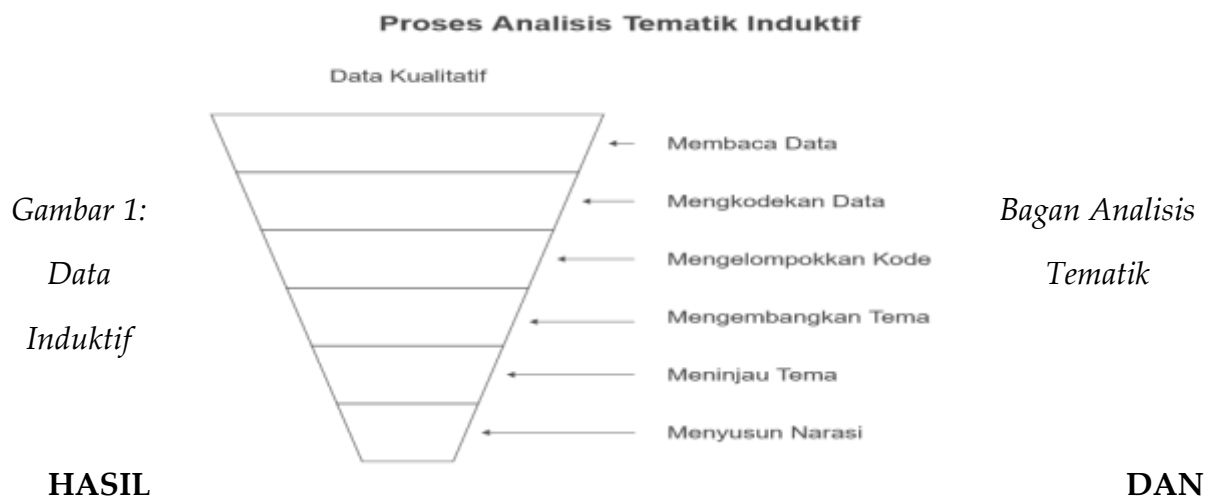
Proses Analisis Tematik Induktif

Data Kualitatif

Membaca Data

Mengkodekan Data

Mengelompokkan Kode

Mengembangkan Tema

Meninjau Tema

Menyusun Narasi

Gambar 1: Bagan Analisis Data Tematik Induktif

HASIL DAN